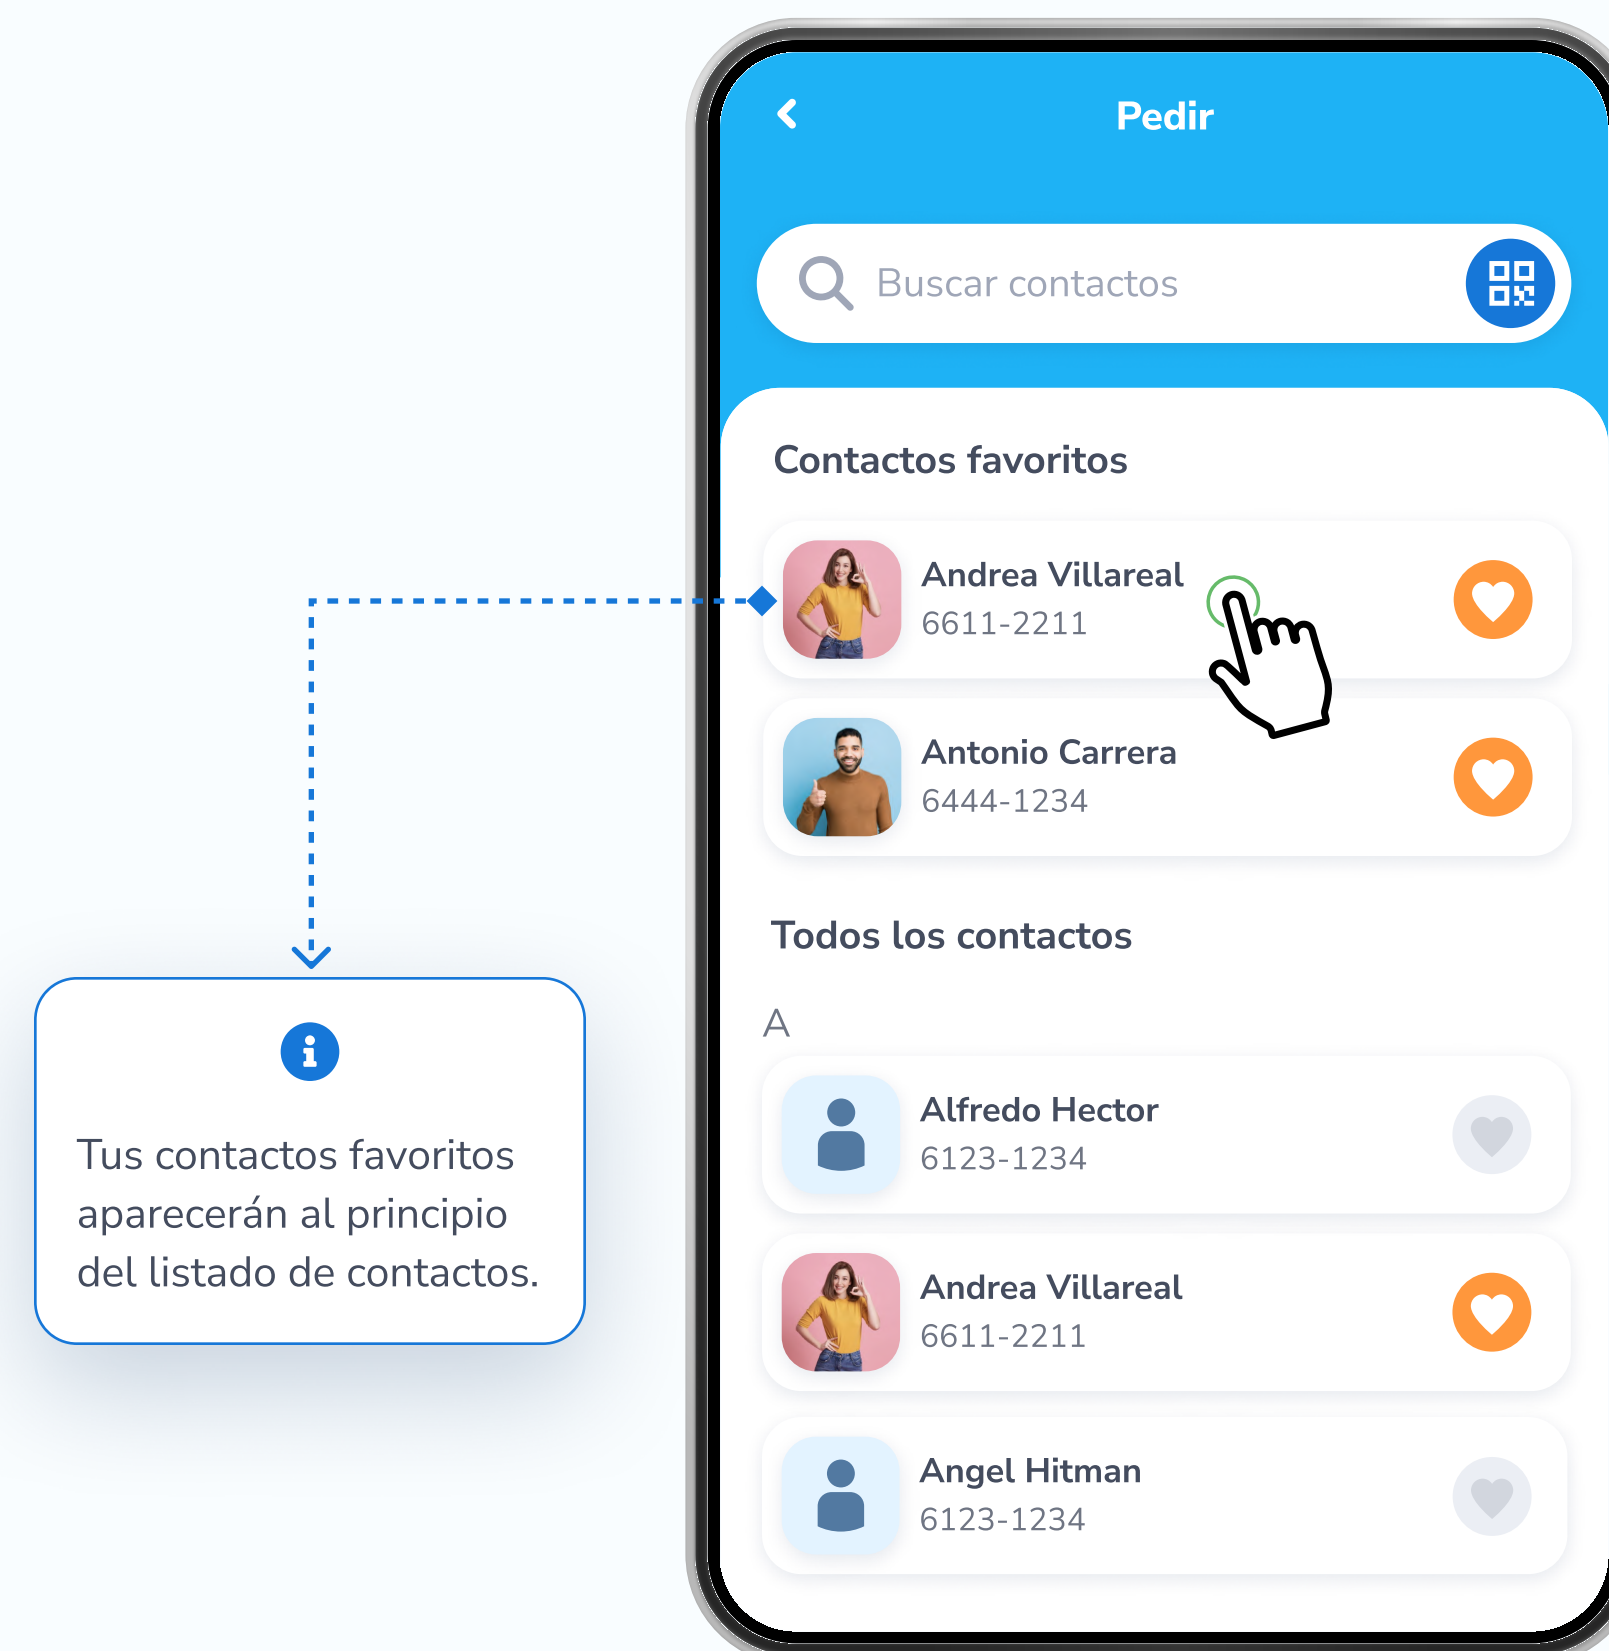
Pedir

Buscar contactos

Contactos favoritos

Andrea Villareal
6611-2211

Antonio Carrera
6444-1234

Todos los contactos

A

Alfredo Hector
6123-1234

Andrea Villareal
6611-2211

Angel Hitman
6123-1234

Tus contactos favoritos aparecerán al principio del listado de contactos.